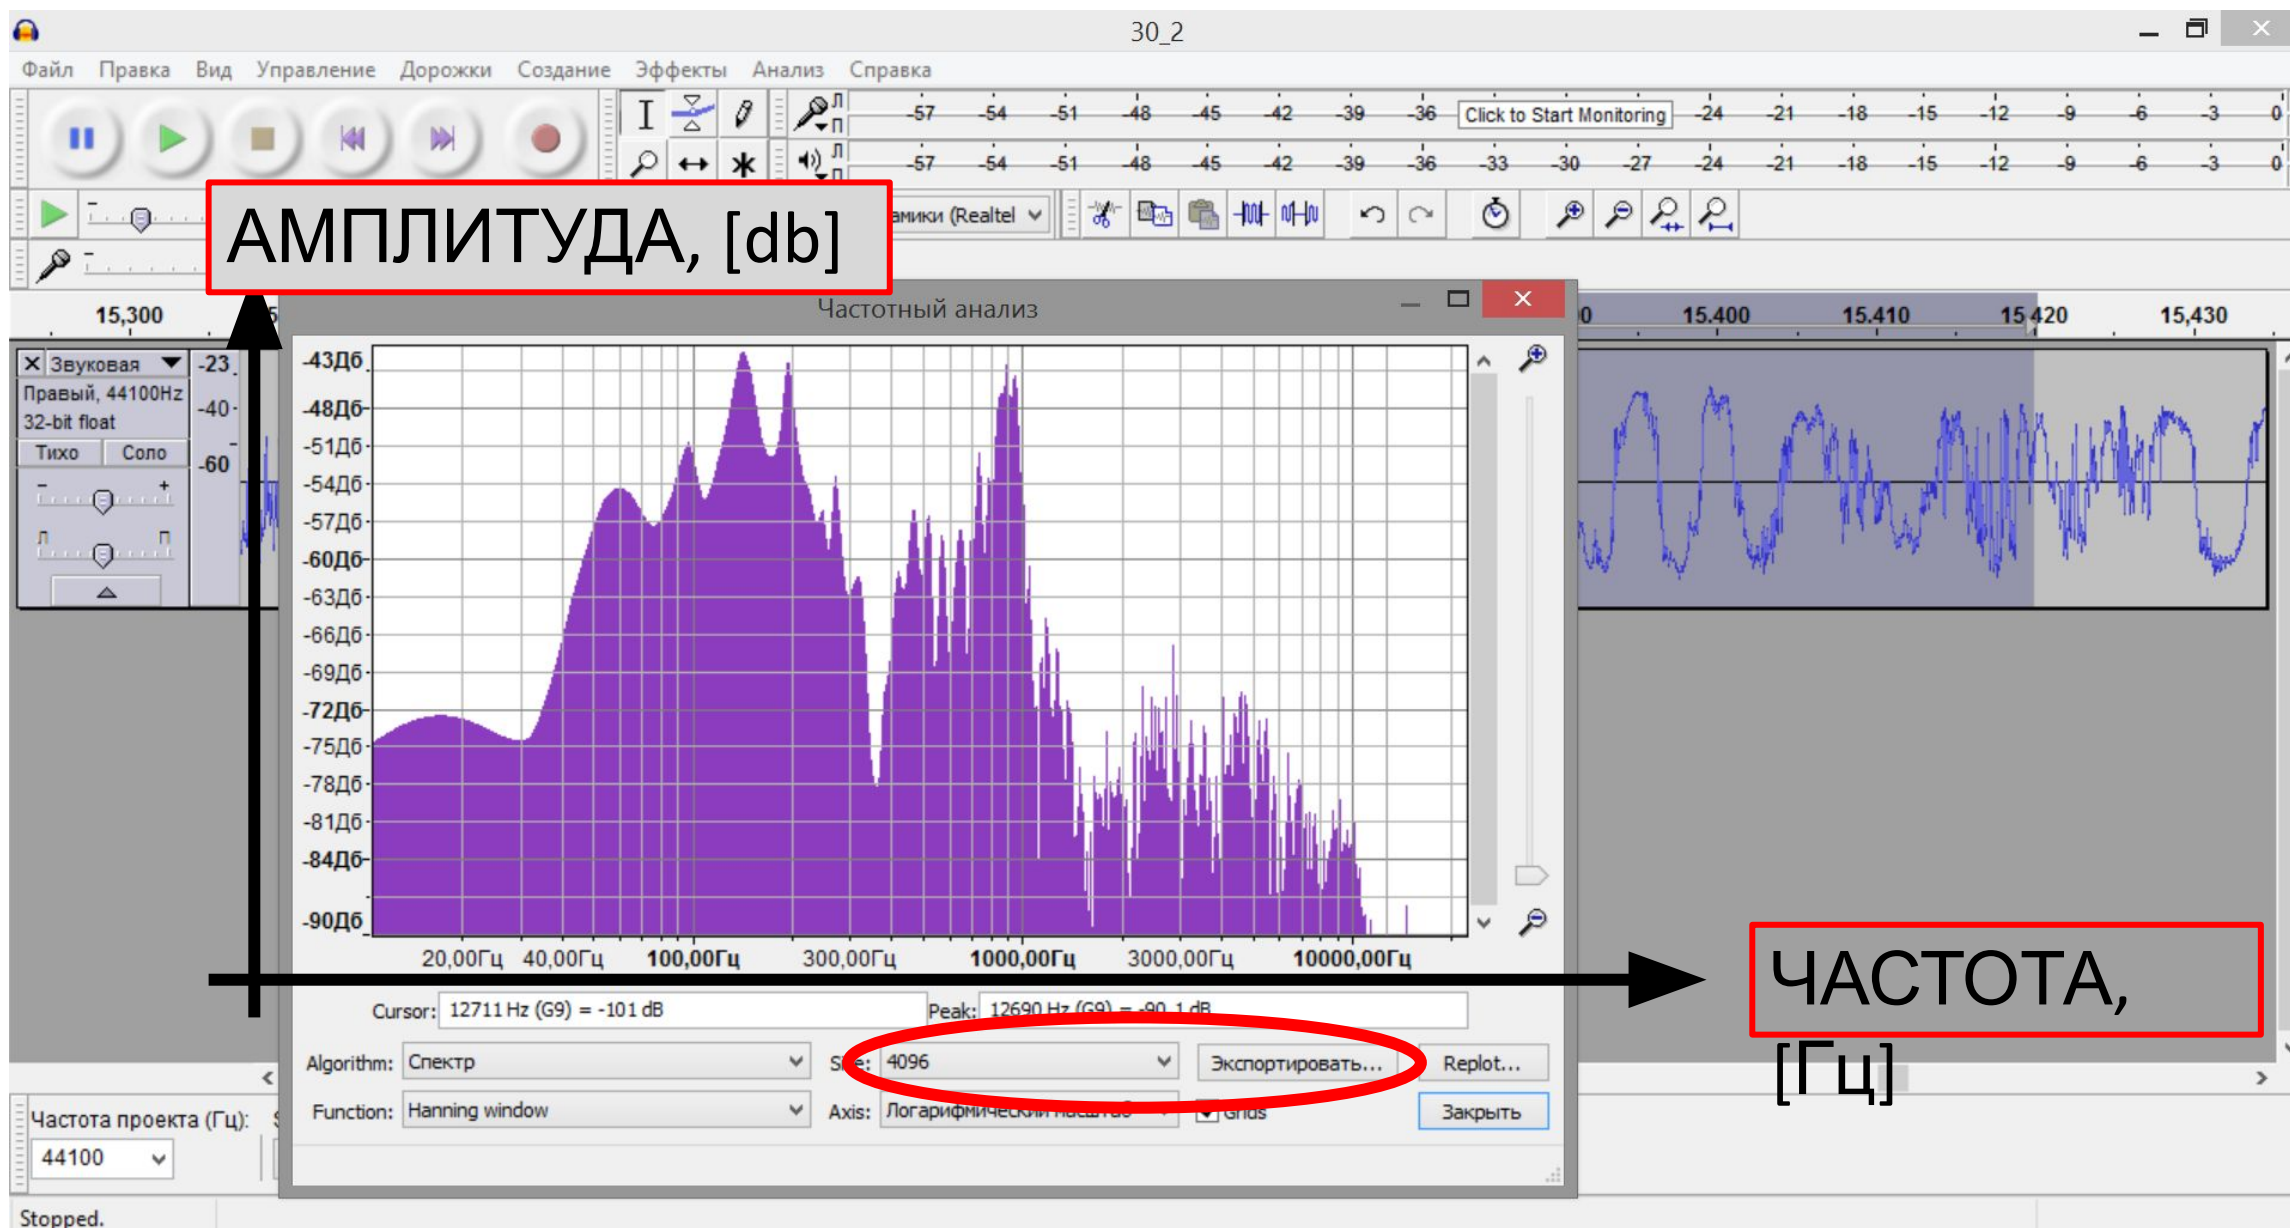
30_2

Файл Правка Вид Управление Дорожки Создание Эффекты Анализ Справка

-57 -54 -51 -48 -45 -42 -39 -36 Click to Start Monitoring -24 -21 -18 -15 -12 -9 -6 -3 0

-57 -54 -51 -48 -45 -42 -39 -36 -33 -30 -27 -24 -21 -18 -15 -12 -9 -6 -3 0

АМПЛИТУДА, [db]

амики (Realtel

15,300 15,400 15,410 15,420 15,430

Частотный анализ

Звуковая
Правый, 44100Hz
32-bit float
Тихо Соло

-23
-40
-60

-43Дб
-48Дб
-51Дб
-54Дб
-57Дб
-60Дб
-63Дб
-66Дб
-69Дб
-72Дб
-75Дб
-78Дб
-81Дб
-84Дб
-90Дб

20,00Гц 40,00Гц 100,00Гц 300,00Гц 1000,00Гц 3000,00Гц 10000,00Гц

ЧАСТОТА, [Гц]

Cursor: 12711 Hz (G9) = -101 dB
Peak: 12690 Hz (G9) = -90.1 dB

Algorithm: Спектр
Size: 4096
Экспортировать...
Replot...

Function: Hanning window
Axis: Логарифмический масштаб
Grids
Закрыть

Частота проекта (Гц):
44100

Stopped.